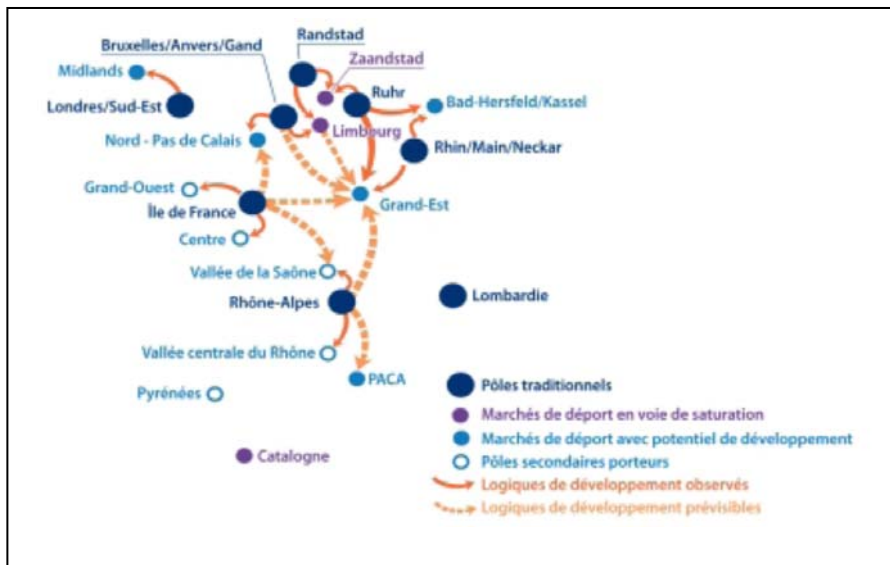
Bruxelles/Anvers/Gand
Randstad
Zaandstad
Midlands
Londres/Sud-Est
Ruhr
Bad-Hersfeld/Kassel
Limbourg
Nord - Pas de Calais
Rhin/Main/Neckar
Grand-Ouest
Île de France
Grand-Est
Centre
Vallée de la Saône
Rhône-Alpes
Lombardie
Vallée centrale du Rhône
PACA
Pyrénées
Catalogne

Pôles traditionnels
Marchés de déport en voie de saturation
Marchés de déport avec potentiel de développement
Pôles secondaires porteurs
Logiques de développement observés
Logiques de développement prévisibles